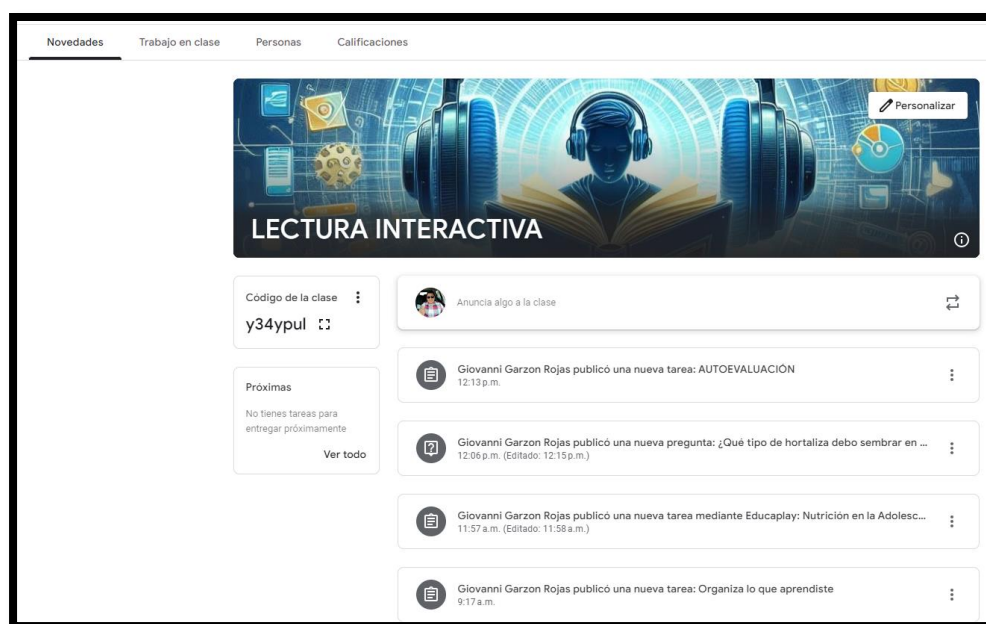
Novedades Trabajo en clase Personas Calificaciones

Personalizar

LECTURA INTERACTIVA

Código de la clase
y34ypul

Anuncia algo a la clase

Próximas
No tienes tareas para entregar próximamente
Ver todo

Giovanni Garzon Rojas publicó una nueva tarea: AUTOEVALUACIÓN
12:13 p.m.

Giovanni Garzon Rojas publicó una nueva pregunta: ¿Qué tipo de hortaliza debo sembrar en ...
12:06 p.m. (Editado: 12:15 p.m.)

Giovanni Garzon Rojas publicó una nueva tarea mediante Educaplay: Nutrición en la Adolesc...
11:57 a.m. (Editado: 11:58 a.m.)

Giovanni Garzon Rojas publicó una nueva tarea: Organiza lo que aprendiste
9:17 a.m.